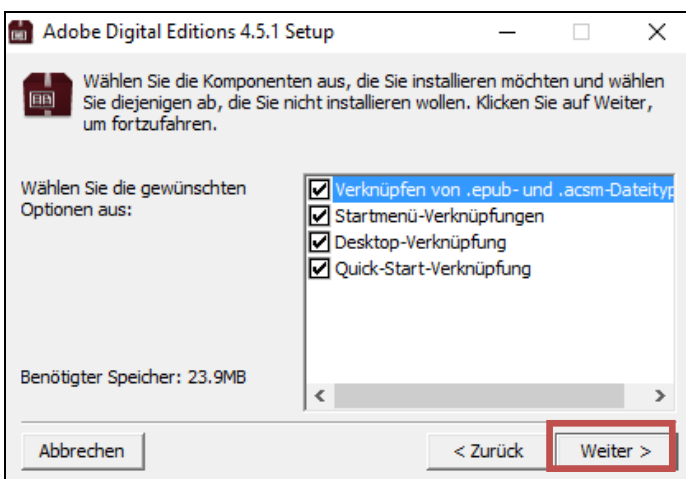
Adobe Digital Editions 4.5.1 Setup

Wählen Sie die Komponenten aus, die Sie installieren möchten und wählen Sie diejenigen ab, die Sie nicht installieren wollen. Klicken Sie auf Weiter, um fortzufahren.

Wählen Sie die gewünschten Optionen aus:

Verknüpfen von .epub- und .acsm-Dateityp
Startmenü-Verknüpfungen
Desktop-Verknüpfung
Quick-Start-Verknüpfung

Benötigter Speicher: 23.9MB

Abbrechen
< Zurück
Weiter >